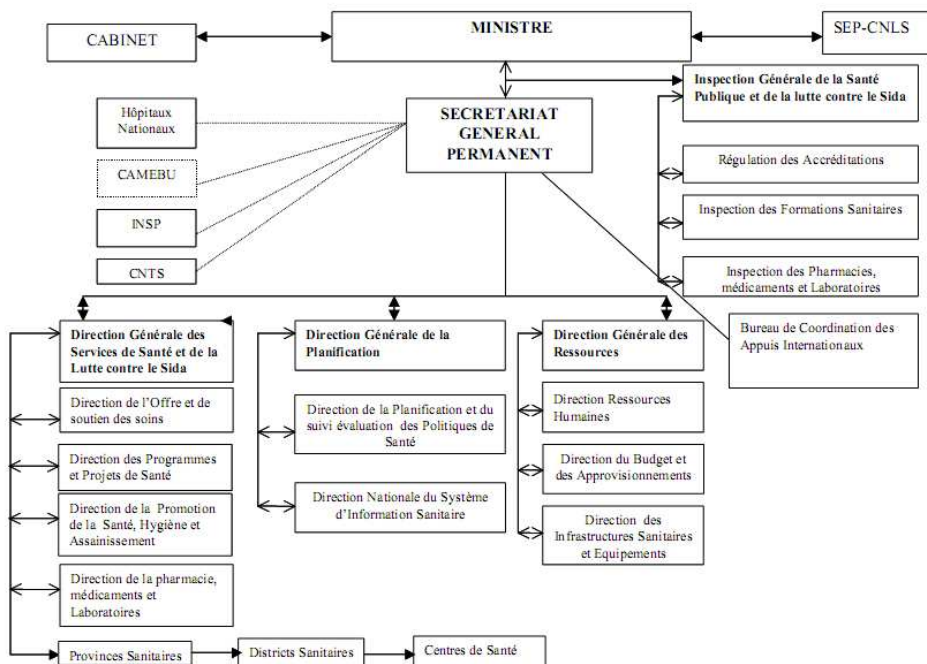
CABINET

MINISTRE

SEP-CNLS

Inspection Générale de la Santé Publique et de la lutte contre le Sida

Hôpitaux Nationaux

CAMEBU

INSP

CNTS

SECRETARIAT GENERAL PERMANENT

Régulation des Accréditations

Inspection des Formations Sanitaires

Inspection des Pharmacies, médicaments et Laboratoires

Bureau de Coordination des Appuis Internationaux

Direction Générale des Services de Santé et de la Lutte contre le Sida

Direction de l'Offre et de soutien des soins

Direction des Programmes et Projets de Santé

Direction de la Promotion de la Santé, Hygiène et Assainissement

Direction de la pharmacie, médicaments et Laboratoires

Direction Générale de la Planification

Direction de la Planification et du suivi évaluation des Politiques de Santé

Direction Nationale du Système d'Information Sanitaire

Direction Générale des Ressources

Direction Ressources Humaines

Direction du Budget et des Approvisionnements

Direction des Infrastructures Sanitaires et Equipements

Provinces Sanitaires

Districts Sanitaires

Centres de Santé